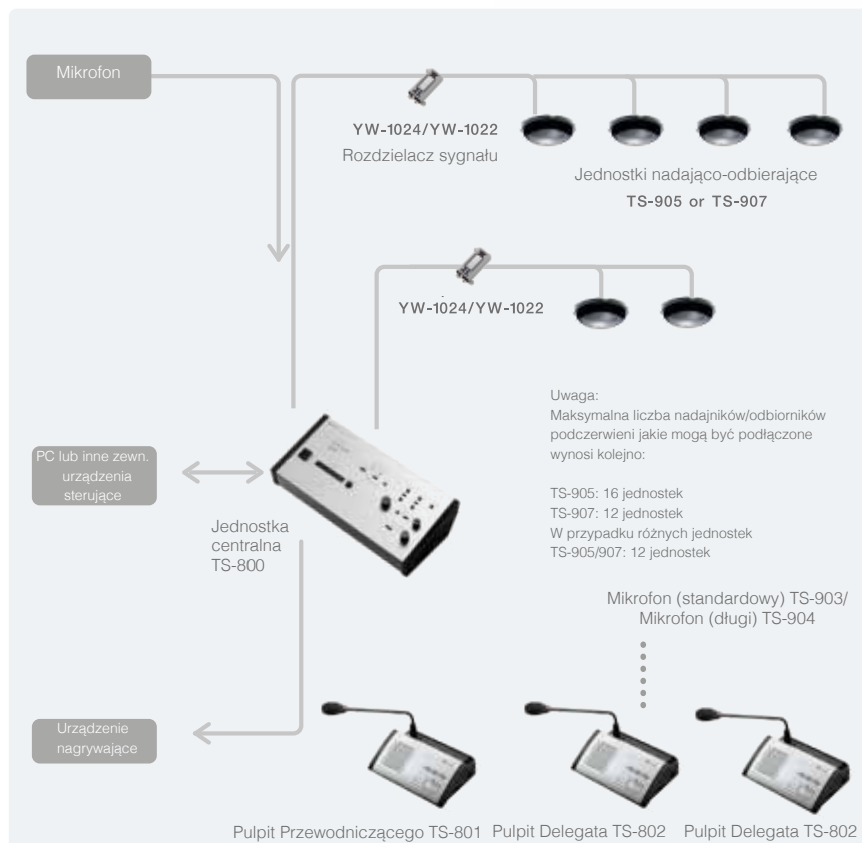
Mikrofon

YW-1024/YW-1022
Rozdzielacz sygnału

Jednostki nadająco-odbierające
TS-905 or TS-907

YW-1024/YW-1022

Uwaga:
Maksymalna liczba nadajników/odbiorników podczerwieni jakie mogą być podłączone wynosi kolejno:

TS-905: 16 jednostek
TS-907: 12 jednostek
W przypadku różnych jednostek
TS-905/907: 12 jednostek

PC lub inne zewn. urządzenia sterujące

Jednostka centralna TS-800

Mikrofon (standardowy) TS-903/
Mikrofon (długi) TS-904

Urządzenie nagrywające

Pulpit Przewodniczącego TS-801 Pulpit Delegata TS-802 Pulpit Delegata TS-802